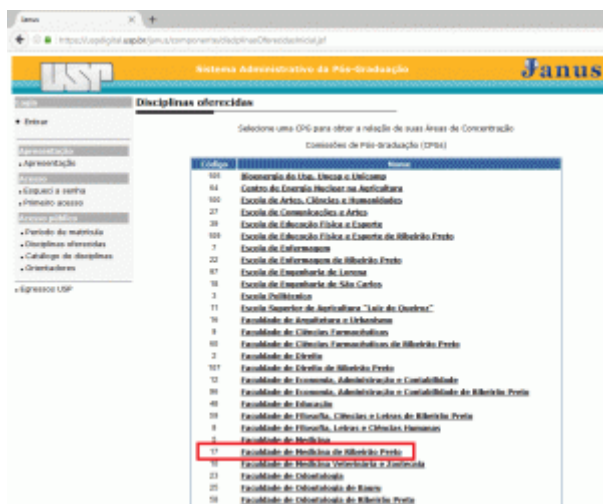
Janus

https://uspdigital.usp.br/janus/componente/disciplinasOferecidasInicial.jsf

USP

Sistema Administrativo da Pós-Graduação

Janus

Login

• Entrar

Apresentação

• Apresentação

Acesso

• Esqueci a senha

• Primeiro acesso

Acesso público

• Período de matrícula

• Disciplinas oferecidas

• Catálogo de disciplinas

• Orientadores

• Egressos USP

Disciplinas oferecidas

Selecione uma CPG para obter a relação de suas Áreas de Concentração

Comissões de Pós-Graduação (CPGs)

| Código | Nome |
|---|---|
| 105 | Bioenergia da Usp, Unesp e Unicamp |
| 64 | Centro de Energia Nuclear na Agricultura |
| 100 | Escola de Artes, Ciências e Humanidades |
| 27 | Escola de Comunicações e Artes |
| 39 | Escola de Educação Física e Esporte |
| 109 | Escola de Educação Física e Esporte de Ribeirão Preto |
| 7 | Escola de Enfermagem |
| 22 | Escola de Enfermagem de Ribeirão Preto |
| 97 | Escola de Engenharia de Lorena |
| 18 | Escola de Engenharia de São Carlos |
| 3 | Escola Politécnica |
| 11 | Escola Superior de Agricultura "Luiz de Queiroz" |
| 16 | Faculdade de Arquitetura e Urbanismo |
| 9 | Faculdade de Ciências Farmacêuticas |
| 60 | Faculdade de Ciências Farmacêuticas de Ribeirão Preto |
| 2 | Faculdade de Direito |
| 107 | Faculdade de Direito de Ribeirão Preto |
| 12 | Faculdade de Economia, Administração e Contabilidade |
| 96 | Faculdade de Economia, Administração e Contabilidade de Ribeirão Preto |
| 48 | Faculdade de Educação |
| 59 | Faculdade de Filosofia, Ciências e Letras de Ribeirão Preto |
| 8 | Faculdade de Filosofia, Letras e Ciências Humanas |
| 5 | Faculdade de Medicina |
| 17 | Faculdade de Medicina de Ribeirão Preto |
| 10 | Faculdade de Medicina Veterinária e Zootecnia |
| 23 | Faculdade de Odontologia |
| 25 | Faculdade de Odontologia de Bauru |
| 58 | Faculdade de Odontologia de Ribeirão Preto |